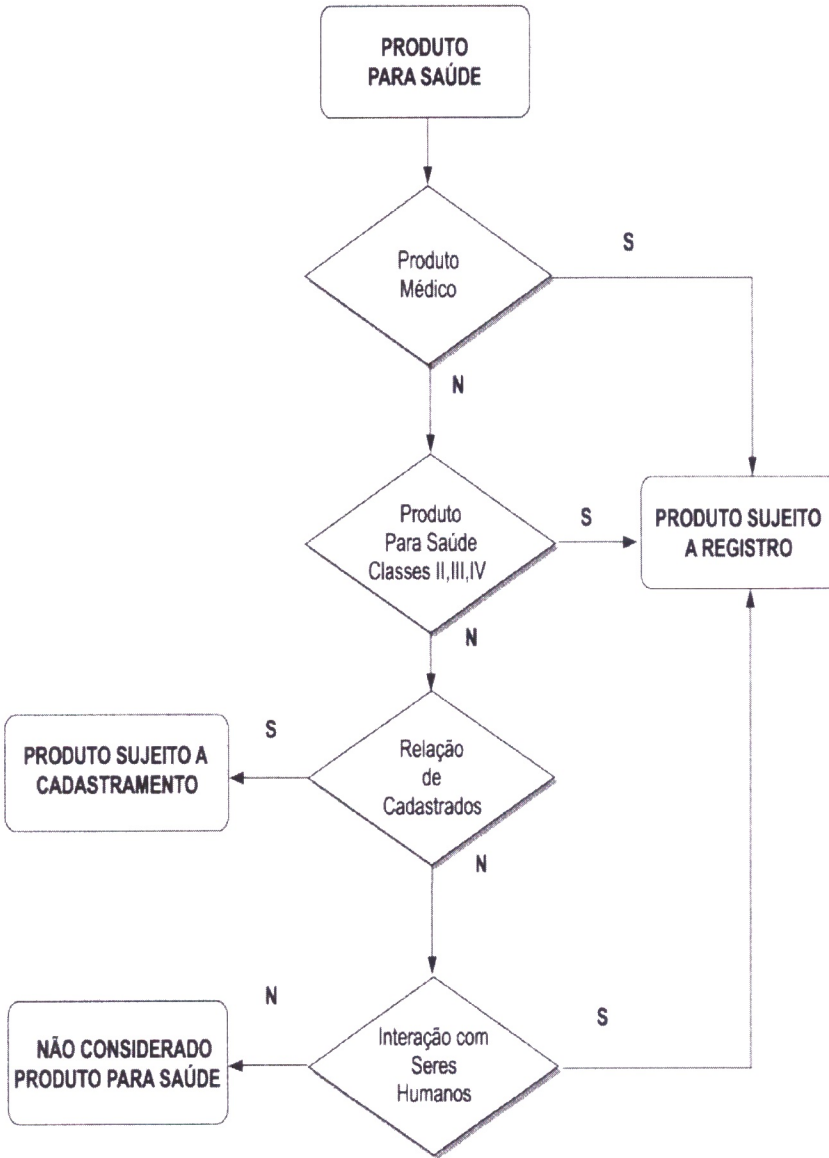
PRODUTO PARA SAÚDE

S

Produto Médico

N

Produto Para Saúde Classes II,III,IV

S

PRODUTO SUJEITO A REGISTRO

N

S

PRODUTO SUJEITO A CADASTRAMENTO

Relação de Cadastrados

N

N

NÃO CONSIDERADO PRODUTO PARA SAÚDE

Interação com Seres Humanos

S